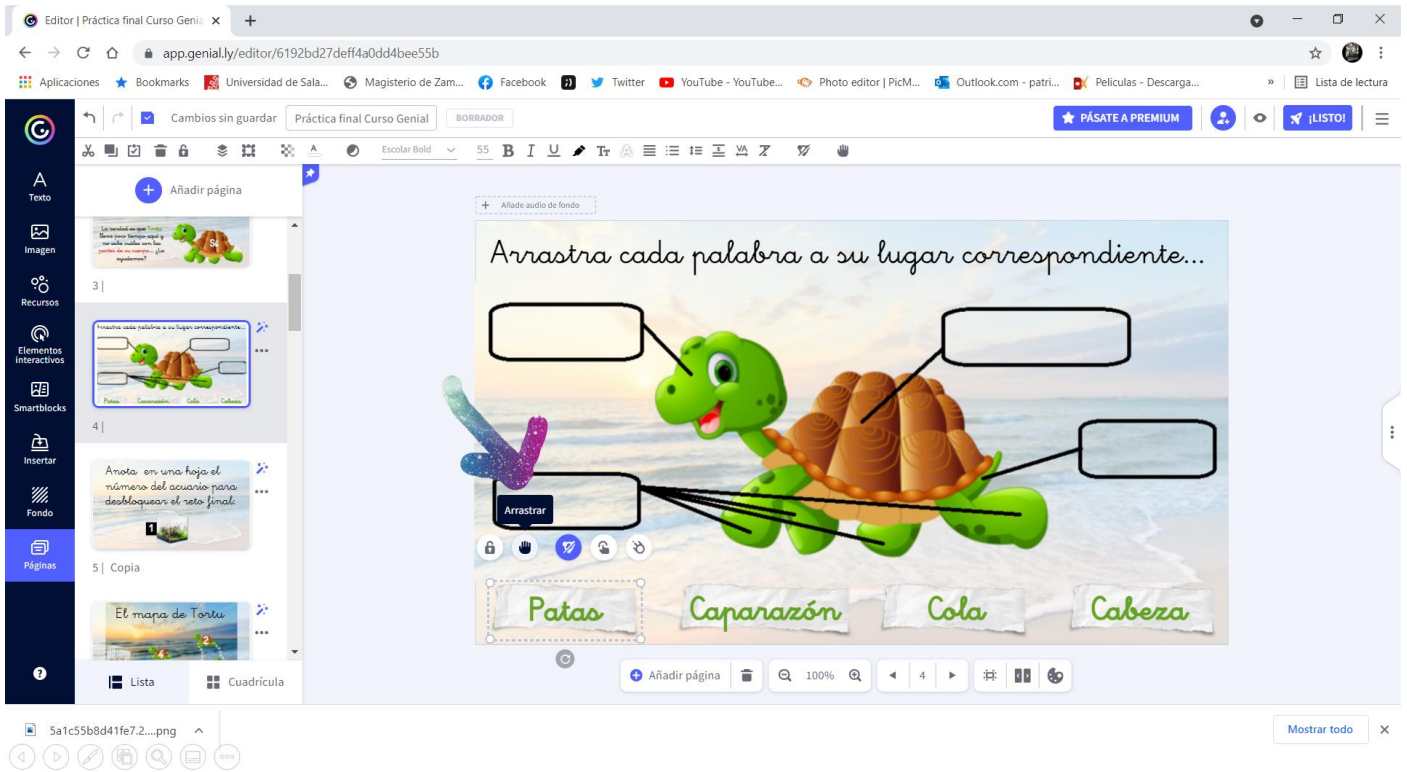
Editor | Práctica final Curso Genia ×

app.genial.ly/editor/6192bd27deff4a0dd4bee55b

Aplicaciones  Bookmarks  Universidad de Sala...  Magisterio de Zam...  Facebook  Twitter  YouTube - YouTube...  Photo editor | PicM...  Outlook.com - patri...  Peliculas - Descarga...  »  Lista de lectura

Cambios sin guardar  Práctica final Curso Genial  BORRADOR  PÁSATE A PREMIUM  ¡LISTO!

Escolar Bold  55

Texto
Imagen
Recursos
Elementos interactivos
Smartblocks
Insertar
Fondo
Páginas

Añadir página

3 |

Arrastra cada palabra a su lugar correspondiente...
Patas  Caparazón  Cola  Cabeza
4 |

Anota en una hoja el número del acuario para desbloquear el reto final:
1
5 | Copia

El mapa de Tortu

Lista  Cuadrícula

Añade audio de fondo

Arrastra cada palabra a su lugar correspondiente...

Arrastrar

Patas  Caparazón  Cola  Cabeza

Añadir página  100%  4

5a1c55b8d41fe7.2....png  Mostrar todo